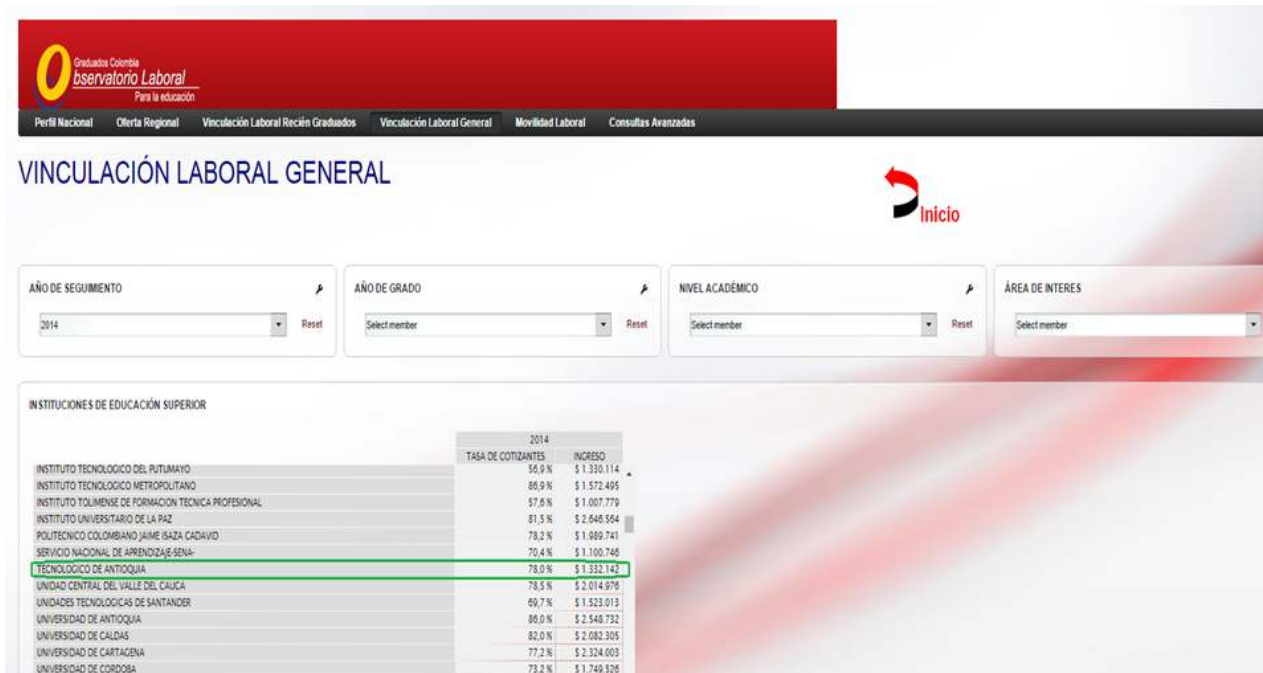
Graduados Colombia
Observatorio Laboral
Para la educación

Perfil Nacional | Oferta Regional | Vinculación Laboral Recién Graduados | Vinculación Laboral General | Movilidad Laboral | Consultas Avanzadas

VINCULACIÓN LABORAL GENERAL

Inicio

AÑO DE SEGUIMIENTO
2014
Reset

AÑO DE GRADO
Select member
Reset

NIVEL ACADÉMICO
Select member
Reset

ÁREA DE INTERES
Select member

INSTITUCIONES DE EDUCACIÓN SUPERIOR

| | 2014 | |
|---|---|---|
| | TASA DE COTIZANTES | INGRESO |
| INSTITUTO TECNOLOGICO DEL PUTUMAYO | 56,9 % | $ 1.330.114 |
| INSTITUTO TECNOLOGICO METROPOLITANO | 86,9 % | $ 1.572.495 |
| INSTITUTO TOLIMENSE DE FORMACION TECNICA PROFESIONAL | 57,6 % | $ 1.007.779 |
| INSTITUTO UNIVERSITARIO DE LA PAZ | 81,5 % | $ 2.646.564 |
| POLITECNICO COLOMBIANO JAIME ISAZA CADAVID | 78,2 % | $ 1.989.741 |
| SERVICIO NACIONAL DE APRENDIZAJE-SENA- | 70,4 % | $ 1.100.746 |
| TECNOLOGICO DE ANTIOQUIA | 78,0 % | $ 1.332.142 |
| UNIDAD CENTRAL DEL VALLE DEL CAUCA | 78,5 % | $ 2.014.976 |
| UNIDADES TECNOLOGICAS DE SANTANDER | 69,7 % | $ 1.523.013 |
| UNIVERSIDAD DE ANTIOQUIA | 86,0 % | $ 2.548.732 |
| UNIVERSIDAD DE CALDAS | 82,0 % | $ 2.082.305 |
| UNIVERSIDAD DE CARTAGENA | 77,2 % | $ 2.324.003 |
| UNIVERSIDAD DE CORDOBA | 73,2 % | $ 1.749.526 |